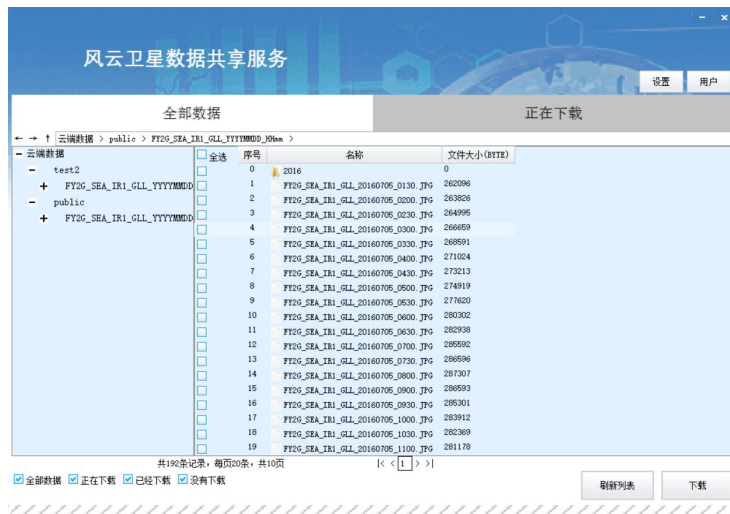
风云卫星数据共享服务

设置 用户

全部数据

正在下载

← → ↑ 云端数据 > public > FY2G_SEA_IR1_GLL_YYYYMMDD_HHmm >

− 云端数据
− test2
+ FY2G_SEA_IR1_GLL_YYYYMMDD
− public
+ FY2G_SEA_IR1_GLL_YYYYMMDD

| 全选 | 序号 | 名称 | 文件大小(BYTE) |
|---|---|---|---|
| | 0 | 2016 | 0 |
| | 1 | FY2G_SEA_IR1_GLL_20160705_0130.JPG | 262096 |
| | 2 | FY2G_SEA_IR1_GLL_20160705_0200.JPG | 263826 |
| | 3 | FY2G_SEA_IR1_GLL_20160705_0230.JPG | 264995 |
| | 4 | FY2G_SEA_IR1_GLL_20160705_0300.JPG | 266659 |
| | 5 | FY2G_SEA_IR1_GLL_20160705_0330.JPG | 268591 |
| | 6 | FY2G_SEA_IR1_GLL_20160705_0400.JPG | 271024 |
| | 7 | FY2G_SEA_IR1_GLL_20160705_0430.JPG | 273213 |
| | 8 | FY2G_SEA_IR1_GLL_20160705_0500.JPG | 274919 |
| | 9 | FY2G_SEA_IR1_GLL_20160705_0530.JPG | 277620 |
| | 10 | FY2G_SEA_IR1_GLL_20160705_0600.JPG | 280302 |
| | 11 | FY2G_SEA_IR1_GLL_20160705_0630.JPG | 282938 |
| | 12 | FY2G_SEA_IR1_GLL_20160705_0700.JPG | 285592 |
| | 13 | FY2G_SEA_IR1_GLL_20160705_0730.JPG | 286596 |
| | 14 | FY2G_SEA_IR1_GLL_20160705_0800.JPG | 287307 |
| | 15 | FY2G_SEA_IR1_GLL_20160705_0900.JPG | 286593 |
| | 16 | FY2G_SEA_IR1_GLL_20160705_0930.JPG | 285301 |
| | 17 | FY2G_SEA_IR1_GLL_20160705_1000.JPG | 283912 |
| | 18 | FY2G_SEA_IR1_GLL_20160705_1030.JPG | 282369 |
| | 19 | FY2G_SEA_IR1_GLL_20160705_1100.JPG | 281178 |

共192条记录，每页20条，共10页 |< < 1 > >|

全部数据 正在下载 已经下载 没有下载

刷新列表 下载